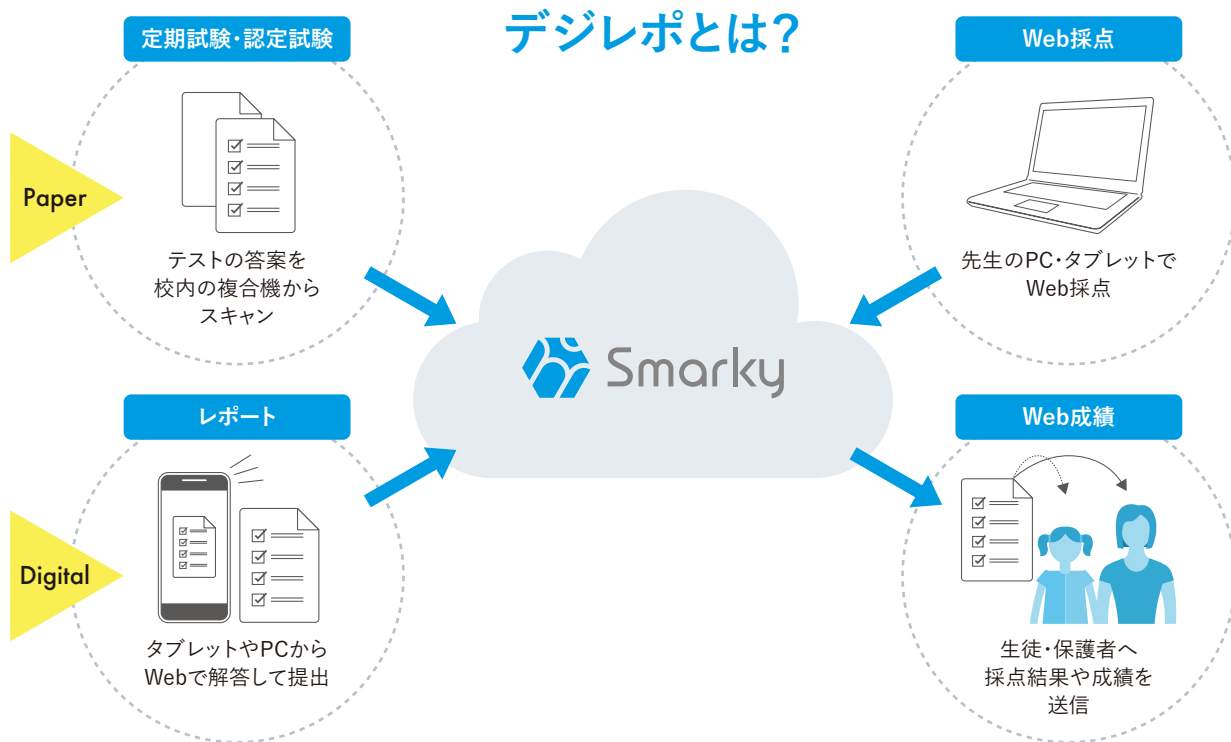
デジレポとは?

定期試験・認定試験

Paper

テストの答案を
校内の複合機から
スキャン

レポート

Digital

タブレットやPCから
Webで解答して提出

Smarky

Web採点

先生のPC・タブレットで
Web採点

Web成績

生徒・保護者へ
採点結果や成績を
送信